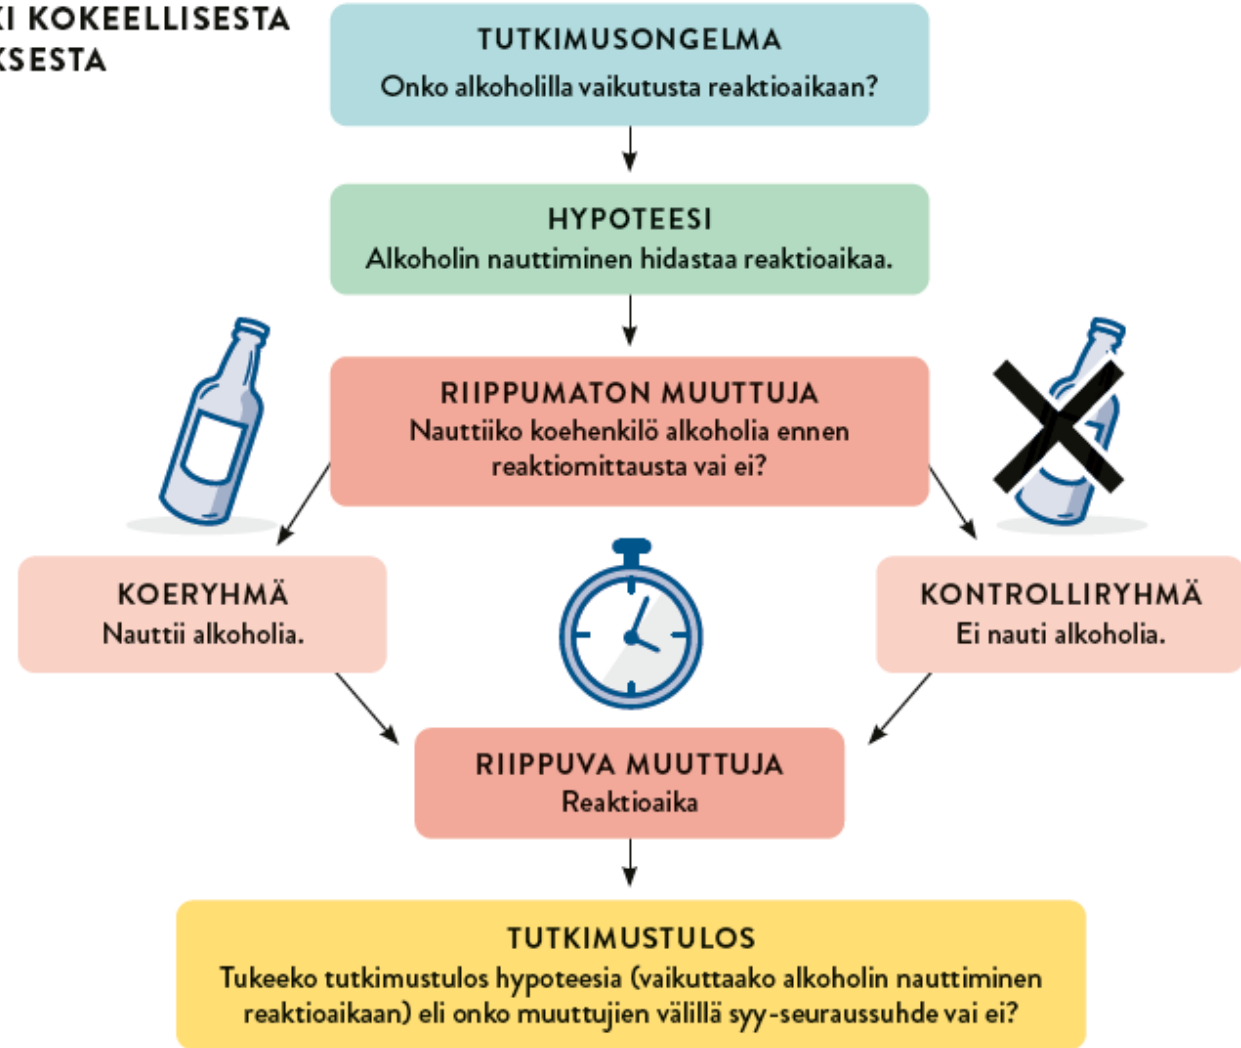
I KOKEELLISESTA
SESTA

TUTKIMUSONGELMA
Onko alkoholilla vaikutusta reaktioaikaan?

HYPOTEESI
Alkoholin nauttiminen hidastaa reaktioaikaa.

RIIPPUMATON MUUTTUJA
Nauttiiko koehenkilö alkoholia ennen reaktiomittausta vai ei?

KOERYHMÄ
Nauttii alkoholia.

KONTROLLIRYHMÄ
Ei nauti alkoholia.

RIIPPUVA MUUTTUJA
Reaktioaika

TUTKIMUSTULOS
Tukeeko tutkimustulos hypoteesia (vaikuttaako alkoholin nauttiminen reaktioaikaan) eli onko muuttujien välillä syy-seuraussuhde vai ei?